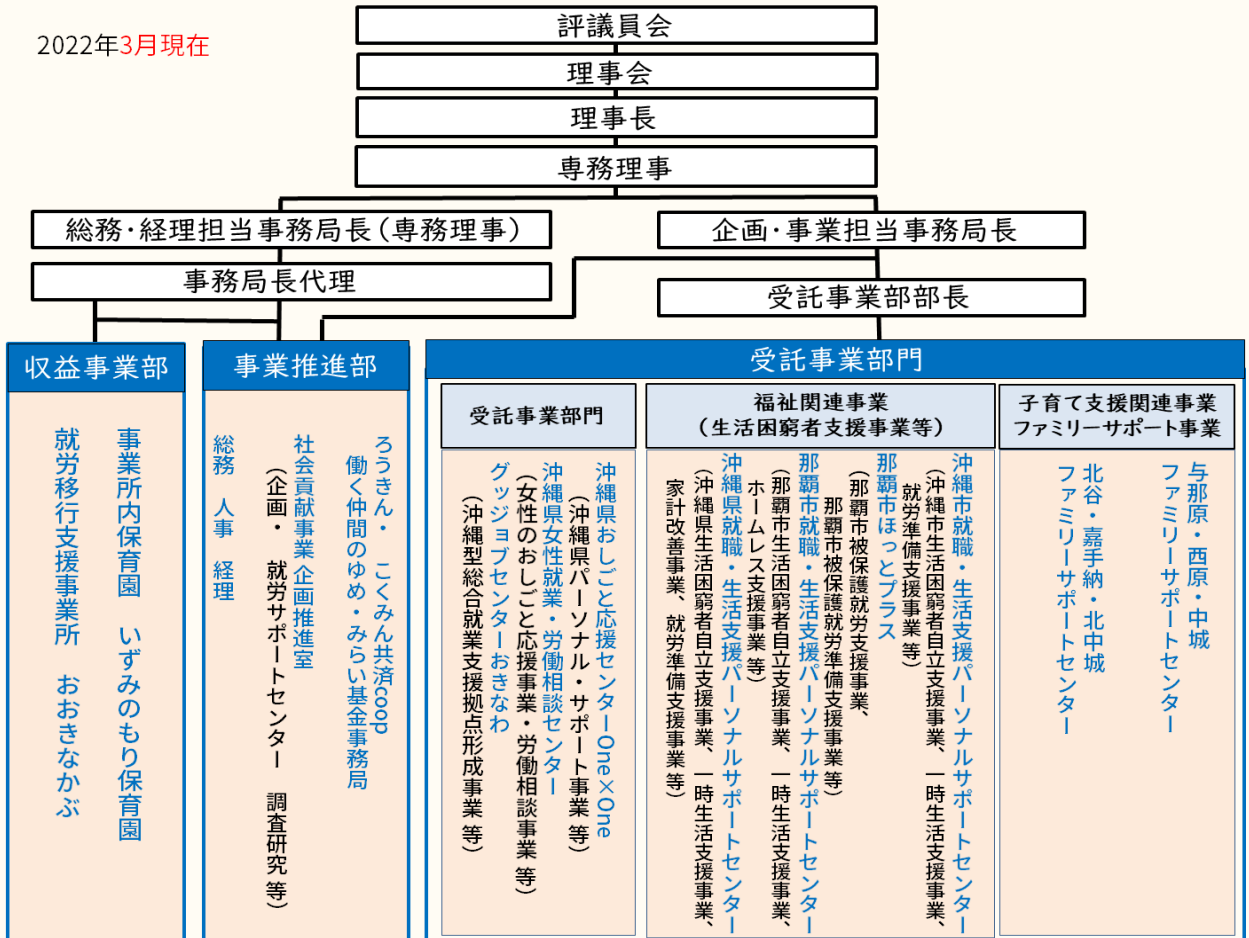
2022年3月現在

評議員会

理事会

理事長

専務理事

総務・経理担当事務局長（専務理事）

企画・事業担当事務局長

事務局長代理

受託事業部部長

収益事業部

事業所内保育園　いずみのもり保育園

就労移行支援事業所　おおきなかぶ

事業推進部

ろうきん・こくみん共済coop
働く仲間のゆめ・みらい基金事務局

社会貢献事業企画推進室
（企画・就労サポートセンター　調査研究 等）

総務　人事　経理

受託事業部門

受託事業部門

沖縄県おしごと応援センターOne×One
（沖縄県パーソナル・サポート事業 等）
沖縄県女性就業・労働相談センター
（女性のおしごと応援事業・労働相談事業 等）
グッジョブセンターおきなわ
（沖縄型総合就業支援拠点形成事業 等）

福祉関連事業
（生活困窮者支援事業等）

沖縄市就職・生活支援パーソナルサポートセンター
（沖縄市生活困窮者自立支援事業、一時生活支援事業、就労準備支援事業 等）
那覇市ほっとプラス
（那覇市被保護就労支援事業、那覇市被保護就労準備支援事業 等）
那覇市就職・生活支援パーソナルサポートセンター
（那覇市生活困窮者自立支援事業、一時生活支援事業、ホームレス支援事業 等）
沖縄県就職・生活支援パーソナルサポートセンター
（沖縄県生活困窮者自立支援事業、一時生活支援事業、家計改善事業、就労準備支援事業 等）

子育て支援関連事業
ファミリーサポート事業

与那原・西原・中城
ファミリーサポートセンター

北谷・嘉手納・北中城
ファミリーサポートセンター